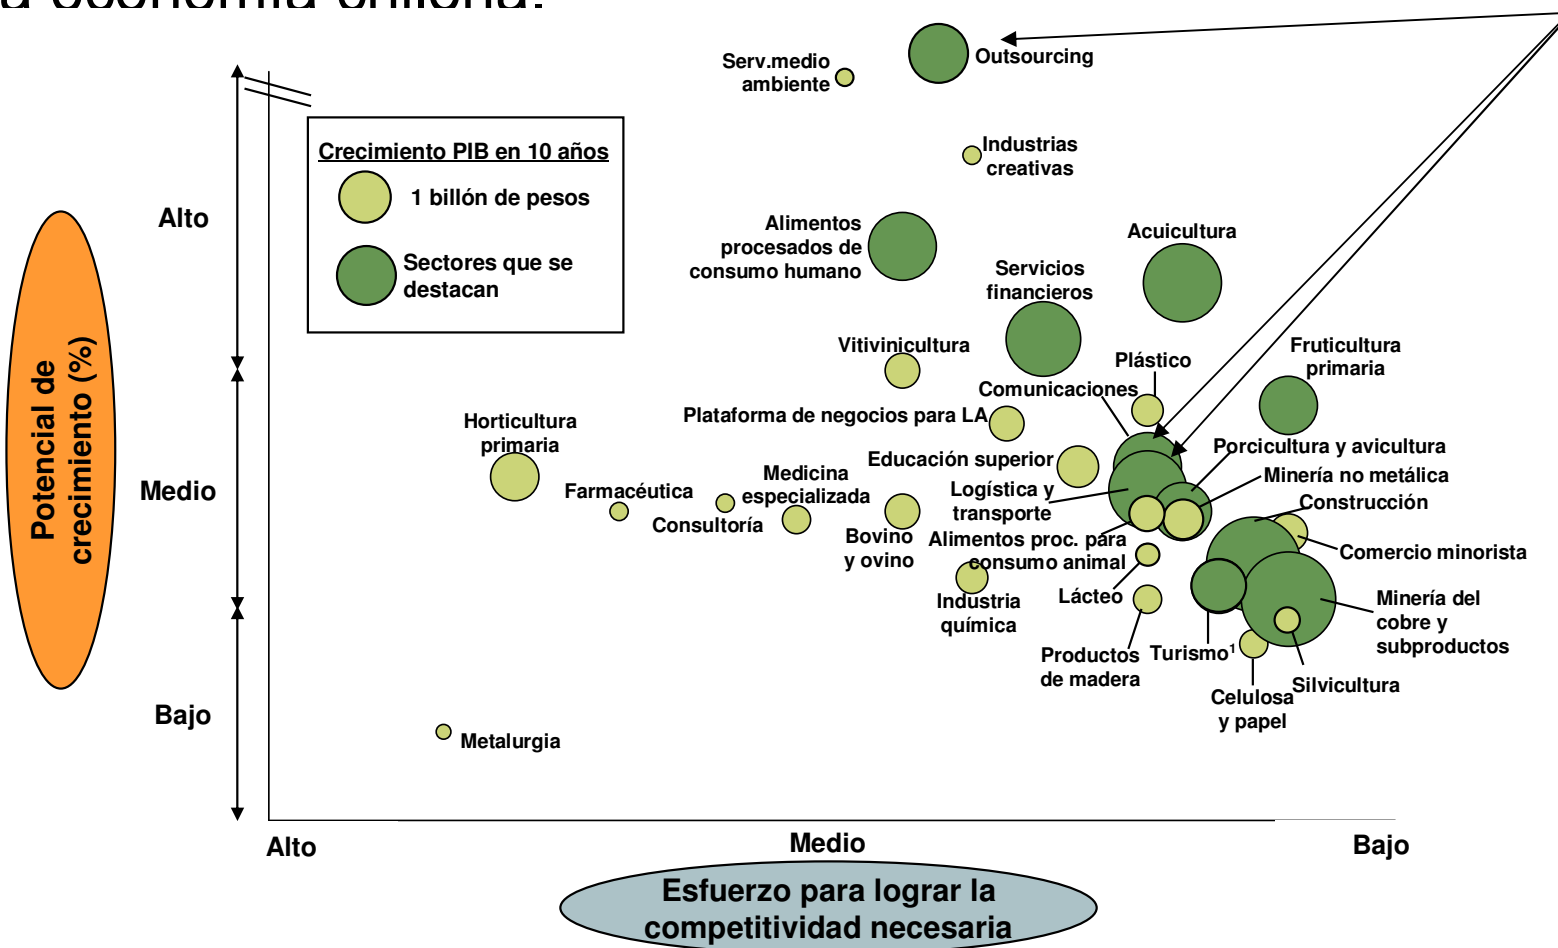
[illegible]

Crecimiento PIB en 10 años

1 billón de pesos

Sectores que se destacan

Potencial de crecimiento (%)

Alto

Medio

Bajo

Serv.medio ambiente

Outsourcing

Industrias creativas

Alimentos procesados de consumo humano

Acuicultura

Servicios financieros

Vitivinicultura

Plástico

Fruticultura primaria

Comunicaciones

Plataforma de negocios para LA

Horticultura primaria

Educación superior

Porcicultura y avicultura

Minería no metálica

Medicina especializada

Logística y transporte

Construcción

Farmacéutica

Consultoría

Bovino y ovino

Alimentos proc. para consumo animal

Comercio minorista

Lácteo

Industria química

Minería del cobre y subproductos

Productos de madera

Turismo$^1$

Silvicultura

Celulosa y papel

Metalurgia

Alto

Medio

Bajo

Esfuerzo para lograr la competitividad necesaria